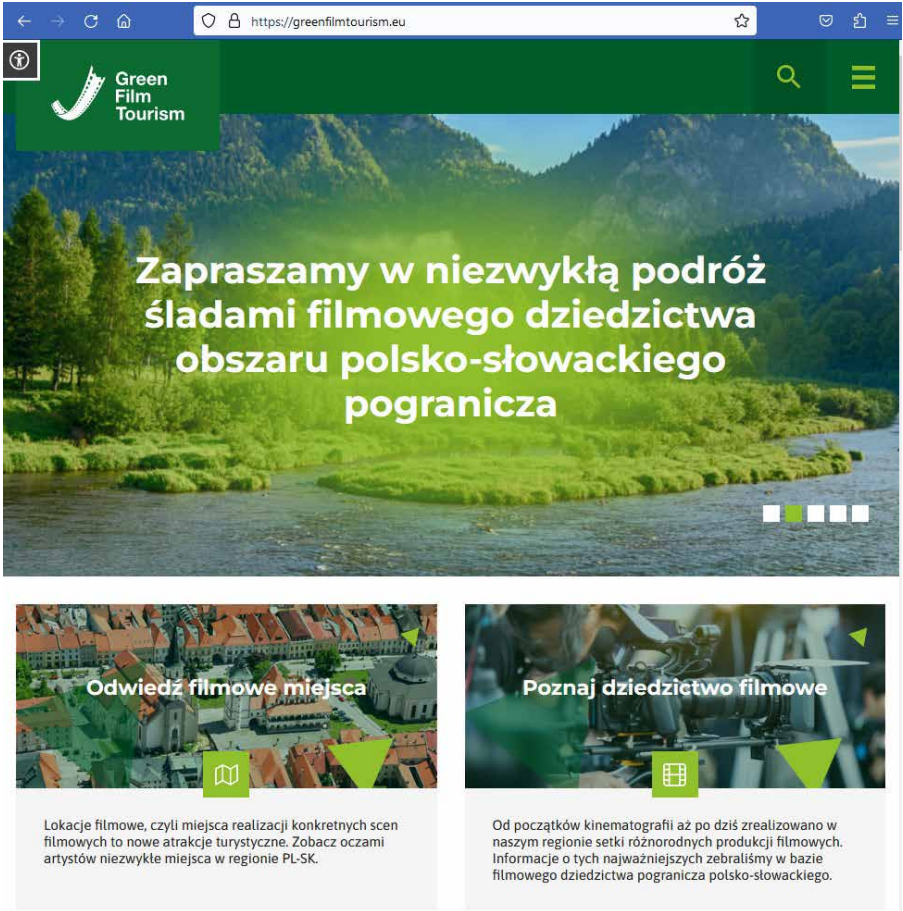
https://greenfilmtourism.eu

Green Film Tourism

Zapraszamy w niezwykłą podróż śladami filmowego dziedzictwa obszaru polsko-słowackiego pogranicza

Odwiedź filmowe miejsca

Lokacje filmowe, czyli miejsca realizacji konkretnych scen filmowych to nowe atrakcje turystyczne. Zobacz oczami artystów niezwykłe miejsca w regionie PL-SK.

Poznaj dziedzictwo filmowe

Od początków kinematografii aż po dziś zrealizowano w naszym regionie setki różnorodnych produkcji filmowych. Informacje o tych najważniejszych zebraliśmy w bazie filmowego dziedzictwa pogranicza polsko-słowackiego.